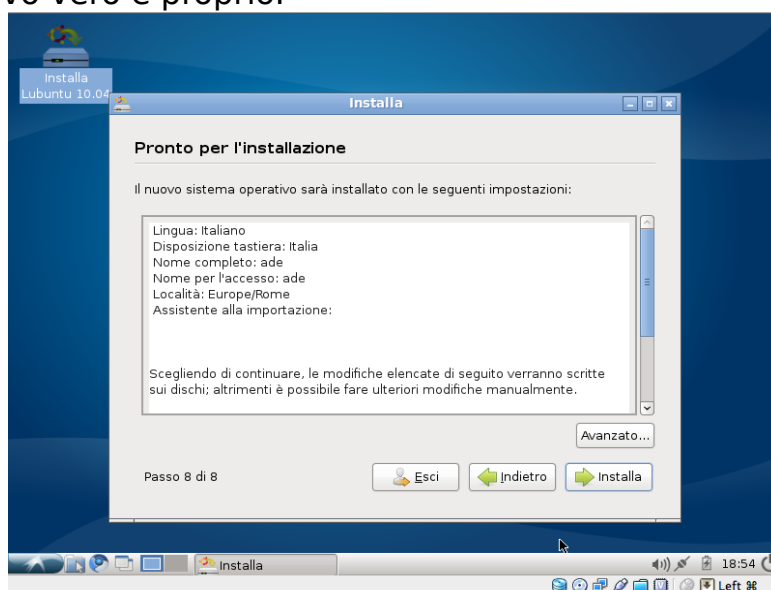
vo vero e propio.

Installa Lubuntu 10.04

Installa

Pronto per l'installazione

Il nuovo sistema operativo sarà installato con le seguenti impostazioni:

Lingua: Italiano
Disposizione tastiera: Italia
Nome completo: ade
Nome per l'accesso: ade
Località: Europe/Rome
Assistente alla importazione:

Scegliendo di continuare, le modifiche elencate di seguito verranno scritte sui dischi; altrimenti è possibile fare ulteriori modifiche manualmente.

Avanzato...

Passo 8 di 8

Esci

Indietro

Installa

Installa

18:54

Left ⌘